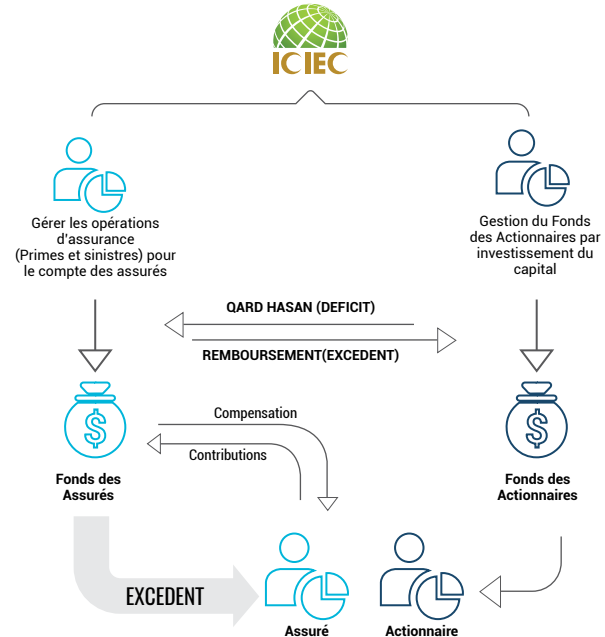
ICIEC

Gérer les opérations d'assurance (Primes et sinistres) pour le compte des assurés

Gestion du Fonds des Actionnaires par investissement du capital

QARD HASAN (DEFICIT)

REMBOURSEMENT(EXCEDENT)

$

Fonds des Assurés

Compensation

Contributions

$

Fonds des Actionnaires

EXCEDENT

Assuré

Actionnaire